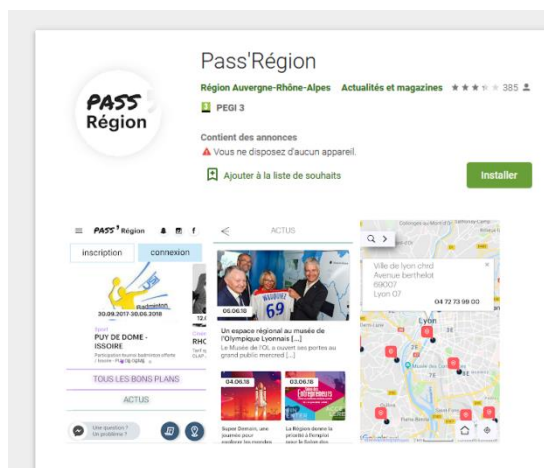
Pass'Région

PASS Région

Région Auvergne-Rhône-Alpes Actualités et magazines 385

PEGI 3

Contient des annonces

Vous ne disposez d'aucun appareil.

Ajouter à la liste de souhaits

Installer

PASS Région

inscription connexion

Badminton

30.09.2017-30.06.2018

Sport

PUY DE DOME - ISSOIRE

RHC

TOUS LES BONS PLANS

ACTUS

Une question ? Un problème ?

ACTUS

06.06.18

Un espace régional au musée de l'Olympique Lyonnais [...]

Le Musée de l'OL a ouvert ses portes au grand public mercredi [...]

04.06.18

03.06.18

Super Demain, une journée pour

La Région donne la priorité à l'emploi

Lyon

Ville de lyon chrd

Avenue berthelot

69007

Lyon 07

04 72 73 99 00